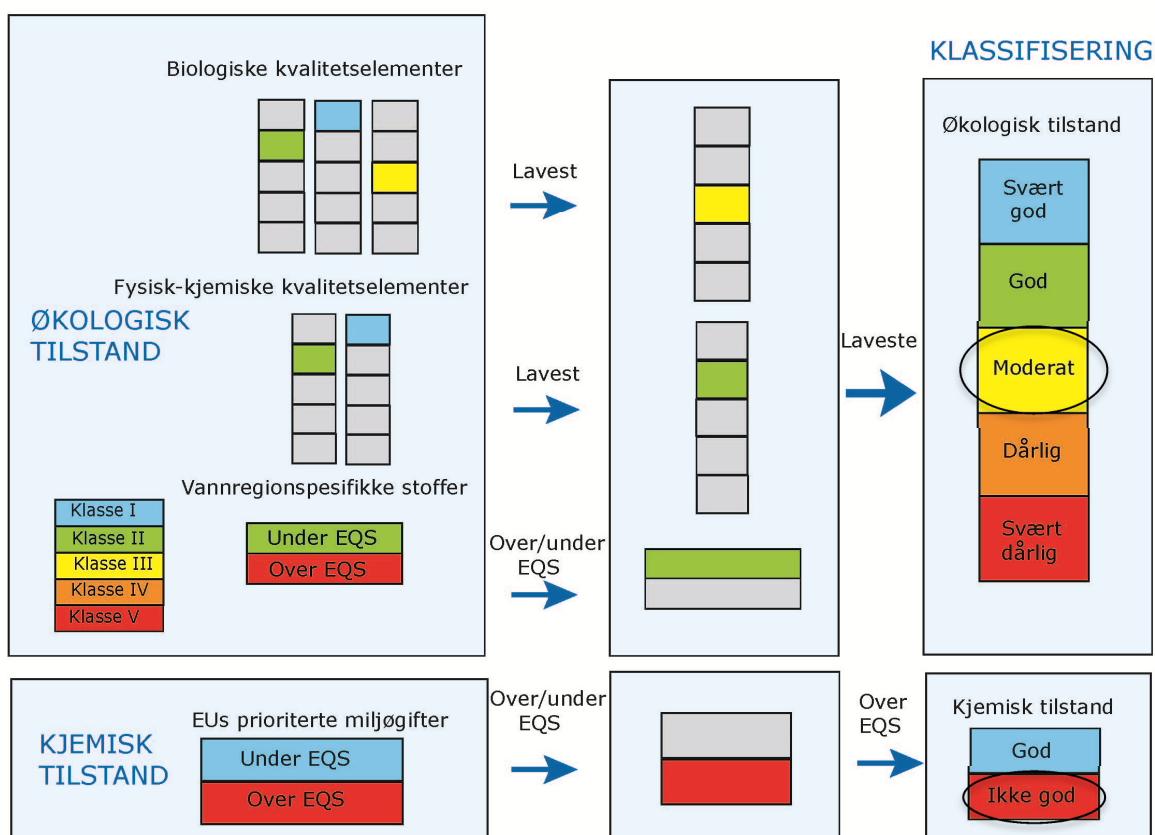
KLASSIFISERING

Biologiske kvalitetselementer

Fysisk-kjemiske kvalitetselementer

ØKOLOGISK TILSTAND

Vannregionspesifikke stoffer

Klasse I
Klasse II
Klasse III
Klasse IV
Klasse V

Under EQS
Over EQS

Lavest

Lavest

Over/under EQS

Laveste

Økologisk tilstand

Svært god
God
Moderat
Dårlig
Svært dårlig

KJEMISK TILSTAND

EUs prioriterte miljøgifter

Under EQS
Over EQS

Over/under EQS

Over EQS

Kjemisk tilstand

God
Ikke god